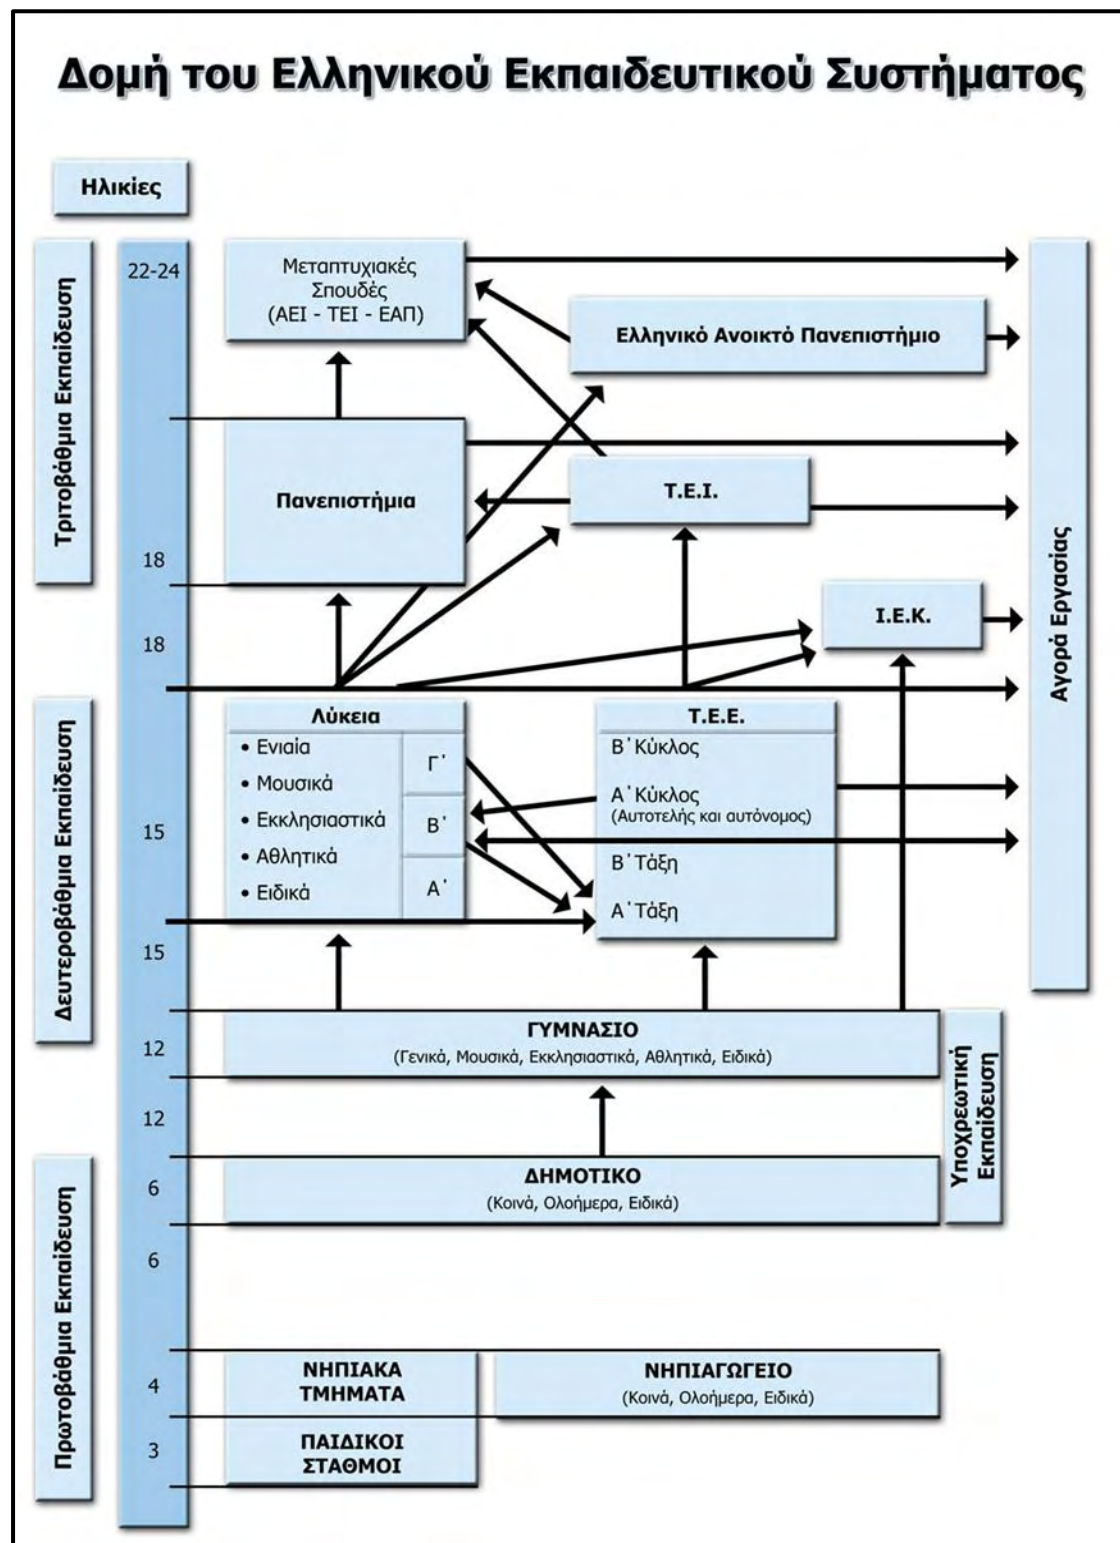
Δομή του Ελληνικού Εκπαιδευτικού Συστήματος

Ηλικίες

Τριτοβάθμια Εκπαίδευση

22-24

Μεταπτυχιακές Σπουδές (ΑΕΙ - ΤΕΙ - ΕΑΠ)

Ελληνικό Ανοικτό Πανεπιστήμιο

Πανεπιστήμια

Τ.Ε.Ι.

18

Αγορά Εργασίας

Ι.Ε.Κ.

18

Δευτεροβάθμια Εκπαίδευση

Λύκεια

• Ενιαία
• Μουσικά
• Εκκλησιαστικά
• Αθλητικά
• Ειδικά

Γ΄
Β΄
Α΄

Τ.Ε.Ε.

Β΄Κύκλος

Α΄Κύκλος
(Αυτοτελής και αυτόνομος)

Β΄Τάξη

Α΄Τάξη

15

15

12

ΓΥΜΝΑΣΙΟ
(Γενικά, Μουσικά, Εκκλησιαστικά, Αθλητικά, Ειδικά)

Υποχρεωτική Εκπαίδευση

12

ΔΗΜΟΤΙΚΟ
(Κοινά, Ολοήμερα, Ειδικά)

Πρωτοβάθμια Εκπαίδευση

6

6

4

ΝΗΠΙΑΚΑ ΤΜΗΜΑΤΑ

ΝΗΠΙΑΓΩΓΕΙΟ
(Κοινά, Ολοήμερα, Ειδικά)

3

ΠΑΙΔΙΚΟΙ ΣΤΑΘΜΟΙ